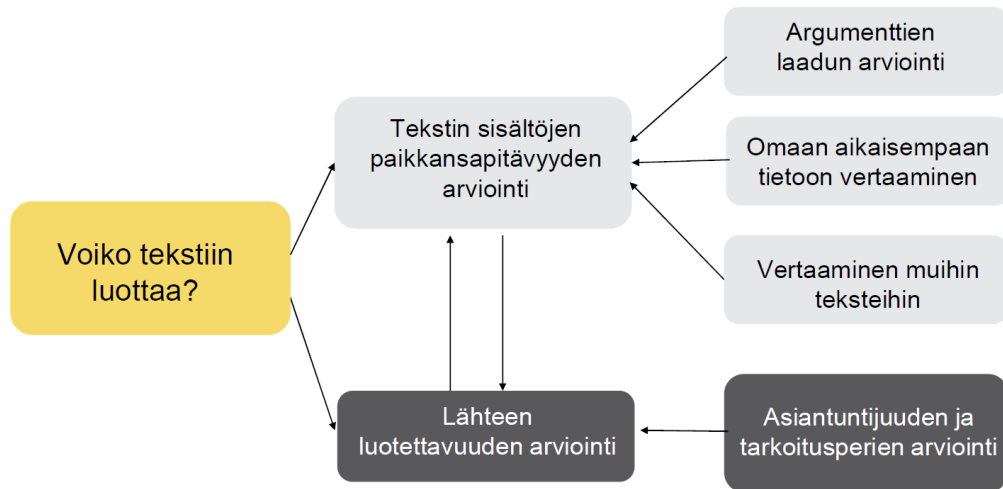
Voiko tekstiin luottaa?

Tekstin sisältöjen paikkansapitävyyden arviointi

Argumenttien laadun arviointi

Omaan aikaisempaan tietoon vertaaminen

Vertaaminen muihin teksteihin

Lähteen luotettavuuden arviointi

Asiantuntijuuden ja tarkoitusperien arviointi